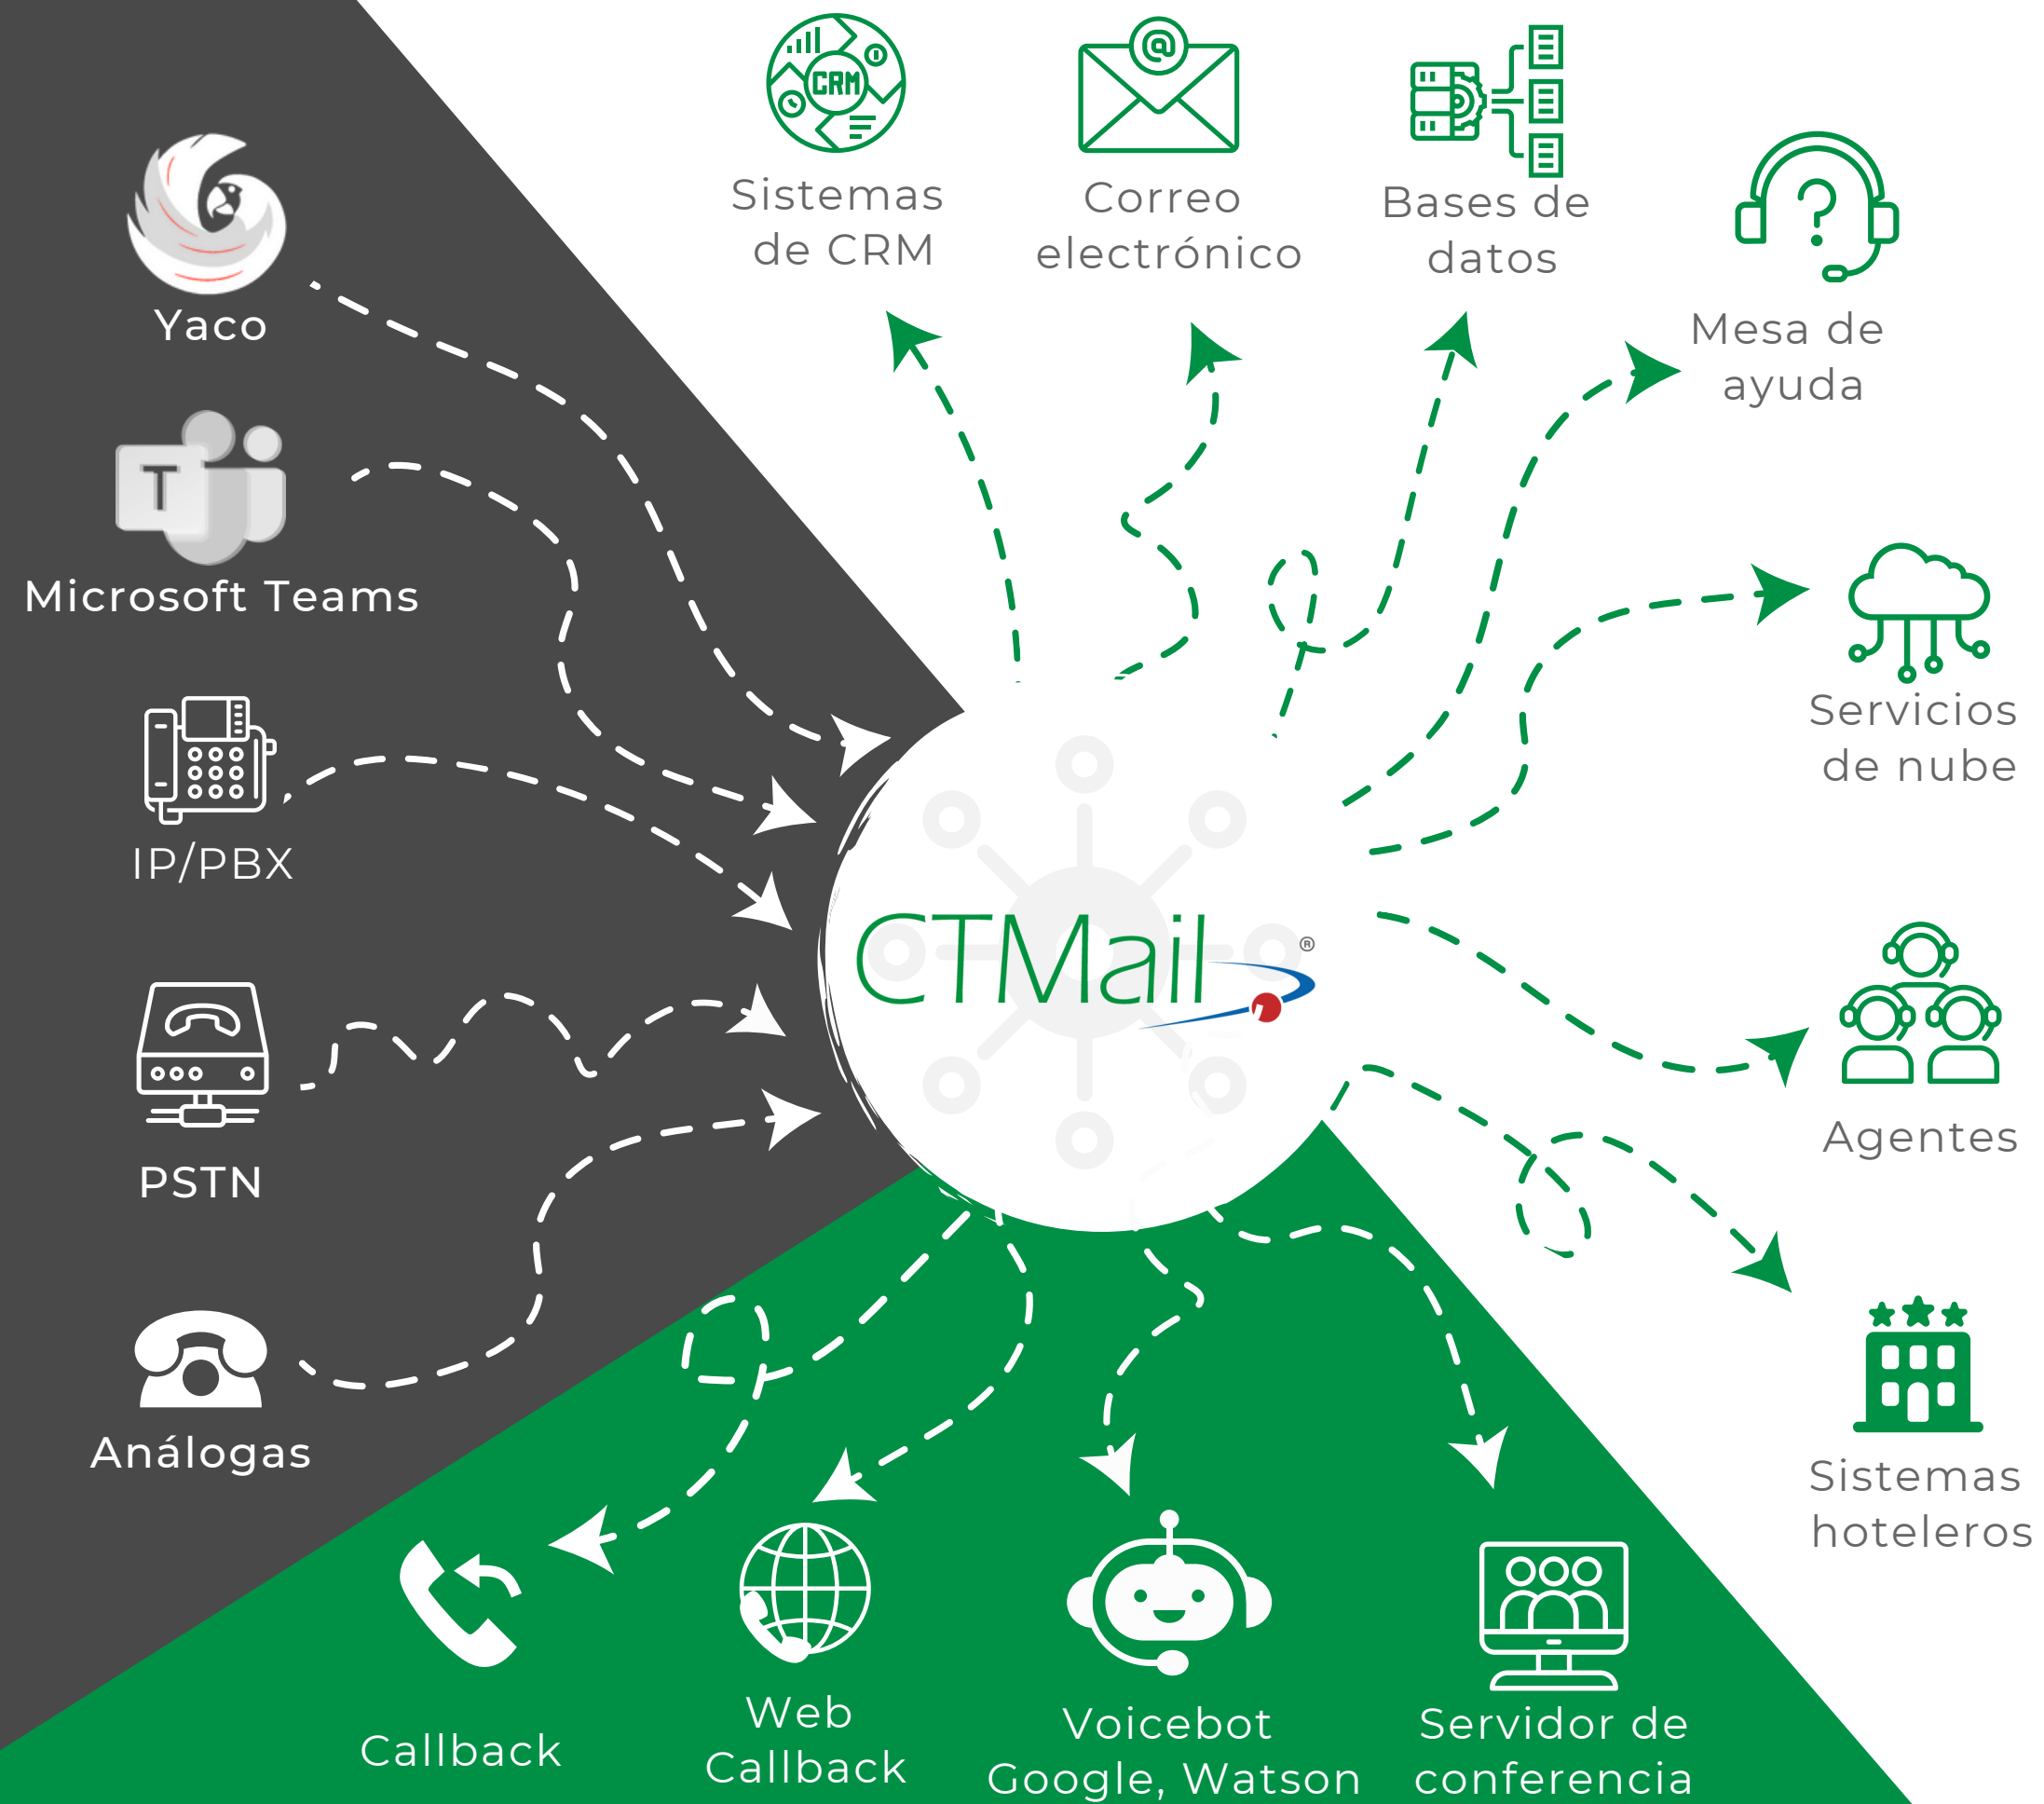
Sistemas de CRM

Correo electrónico

Bases de datos

Mesa de ayuda

Yaco

Microsoft Teams

IP/PBX

PSTN

Análogas

Servicios de nube

CTMail®

Agentes

Sistemas hoteleros

Callback

Web Callback

Voicebot Google, Watson

Servidor de conferencia